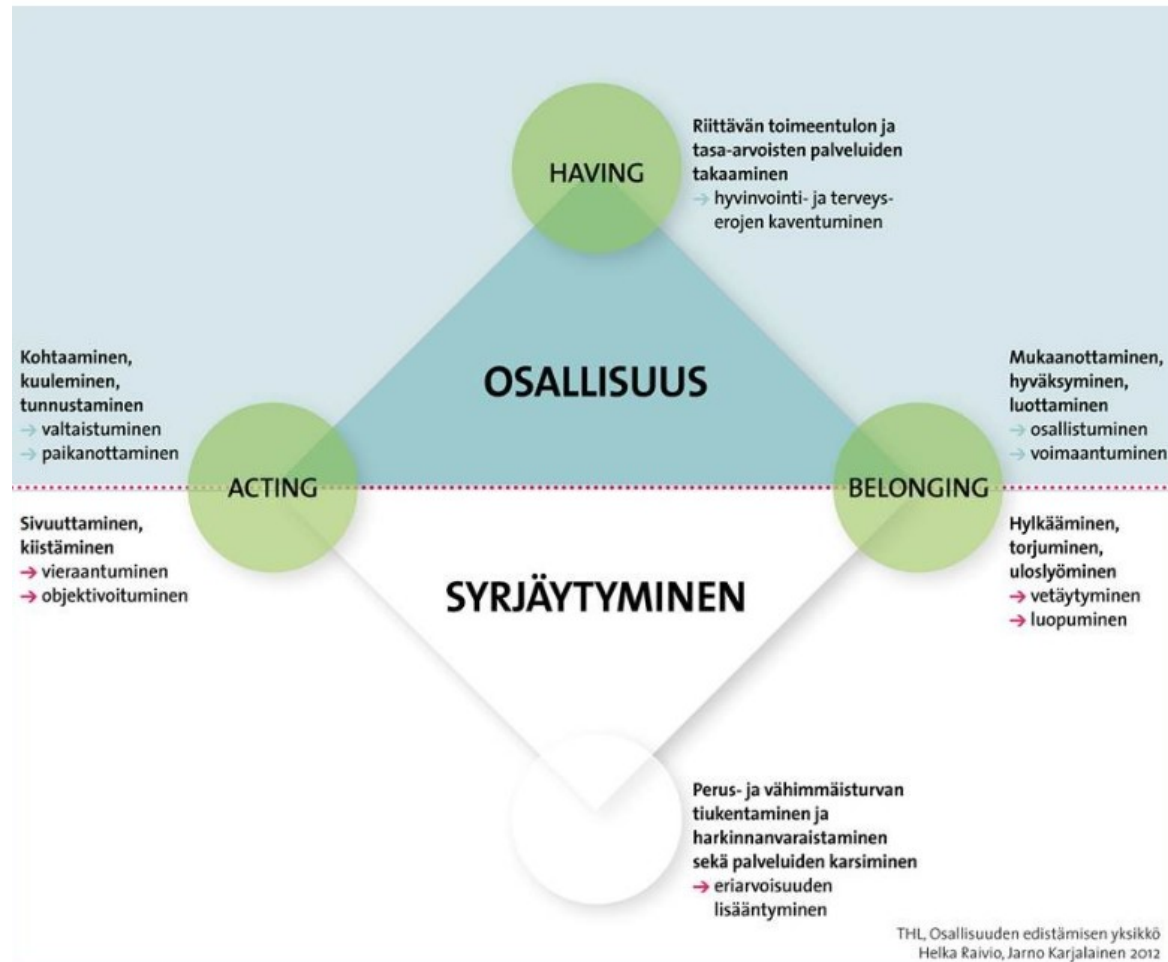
HAVING

Riittävän toimeentulon ja tasa-arvoisten palveluiden takaaminen
→ hyvinvointi- ja terveyserojen kaventuminen

Kohtaaminen, kuuleminen, tunnustaminen
→ valtaistuminen
→ paikanottaminen

OSALLISUUS

Mukaanottaminen, hyväksyminen, luottaminen
→ osallistuminen
→ voimaantuminen

ACTING

BELONGING

Sivuuttaminen, kiistäminen
→ vieraantuminen
→ objektivoituminen

SYRJÄYTYMINEN

Hylkääminen, torjuminen, uloslyöminen
→ vetäytyminen
→ luopuminen

Perus- ja vähimmäisturvan tiukentaminen ja harkinnanvaraistaminen sekä palveluiden karsiminen
→ eriarvoisuuden lisääntyminen

THL, Osallisuuden edistämisen yksikkö
Helka Raivio, Jarno Karjalainen 2012